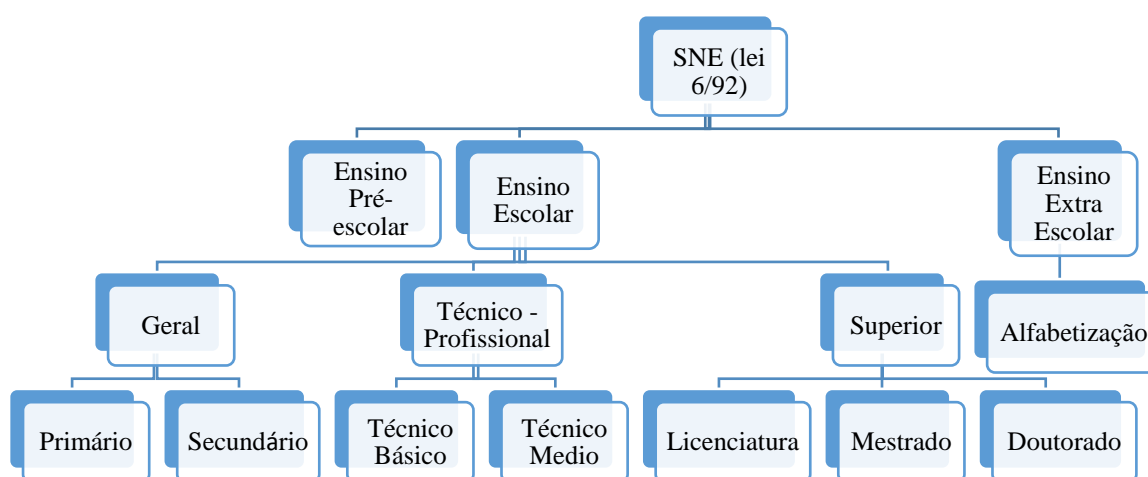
SNE (lei 6/92)

Ensino Pré-escolar

Ensino Escolar

Ensino Extra Escolar

Geral

Técnico - Profissional

Superior

Alfabetização

Primário

Secundário

Técnico Básico

Técnico Medio

Licenciatura

Mestrado

Doutorado